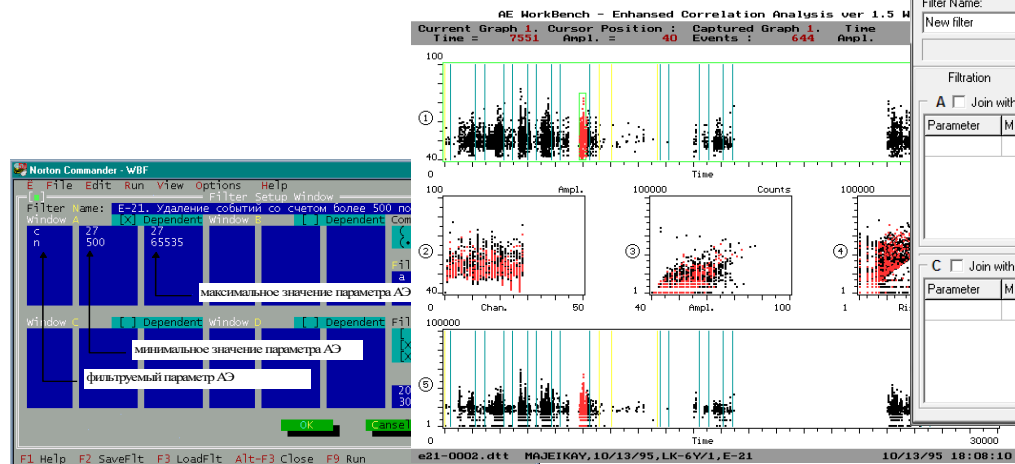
AE WorkBench - Enhansed Correlation Analysis ver 1.5 W

Current Graph 1. Cursor Position : Captured Graph 1. Time
Time = 7551 Ampl. = 40 Events : 644 Ampl.

Filter Name:
New filter

Filtration

A Join with
Parameter M

C Join with
Parameter M

100
1
40
Time

100 Ampl.
2
40
Chan. 50

100000 Counts
3
1
40 Ampl.

100000
4
1
1 Ri

100000
5
1
0 Time 30000

e21-0002.dtt MAJEIKAY,10/13/95,LK-6Y/1,E-21 10/13/95 18:08:10

Norton Commander - WBF

E File Edit Run View Options Help
Filter Setup Window
Filter Name: E-21. Удаление событий со счетом более 500 по
Window A [X] Dependent Window B [ ] Dependent Co
c 27 27
n 500 65535
Fi
a
максимальное значение параметра АЭ
Window C [ ] Dependent Window D [ ] Dependent Fi
минимальное значение параметра АЭ
фильтруемый параметр АЭ
20
30
OK Cancel

F1 Help F2 SaveFlt F3 LoadFlt Alt-F3 Close F9 Run